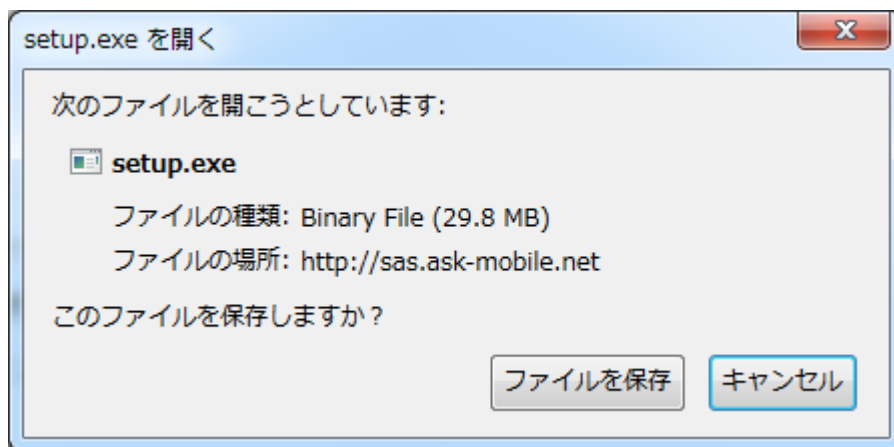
setup.exe を開く

X

次のファイルを開こうとしています:

setup.exe

ファイルの種類: Binary File (29.8 MB)

ファイルの場所: http://sas.ask-mobile.net

このファイルを保存しますか?

ファイルを保存

キャンセル